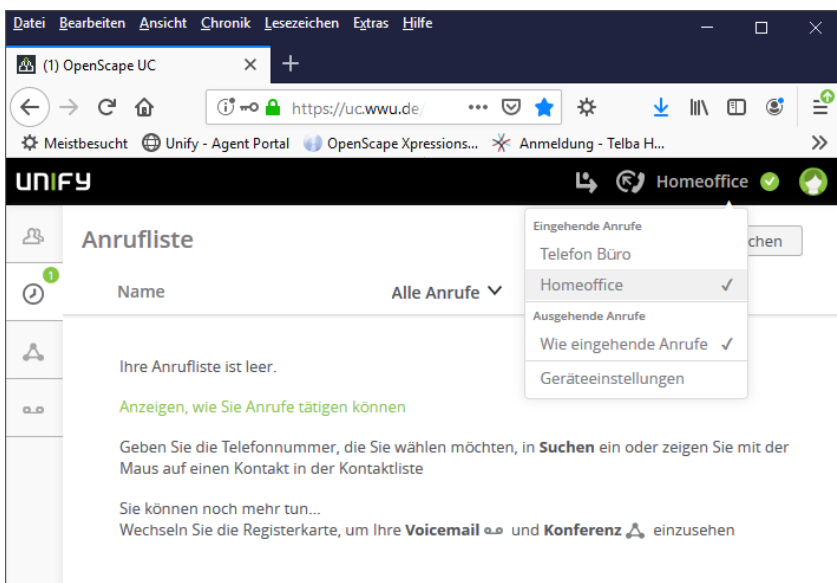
Datei Bearbeiten Ansicht Chronik Lesezeichen Extras Hilfe

(1) OpenScape UC

https://uc.wwu.de/

Meistbesucht Unify - Agent Portal OpenScape Xpressions... Anmeldung - Telba H...

UNIFY

Homeoffice

Anrufliste

chen

1

Name

Alle Anrufe

Eingehende Anrufe
Telefon Büro
Homeoffice ✓
Ausgehende Anrufe
Wie eingehende Anrufe ✓
Geräteeinstellungen

Ihre Anrufliste ist leer.

Anzeigen, wie Sie Anrufe tätigen können

Geben Sie die Telefonnummer, die Sie wählen möchten, in **Suchen** ein oder zeigen Sie mit der Maus auf einen Kontakt in der Kontaktliste

Sie können noch mehr tun...
Wechseln Sie die Registerkarte, um Ihre **Voicemail** und **Konferenz** einzusehen